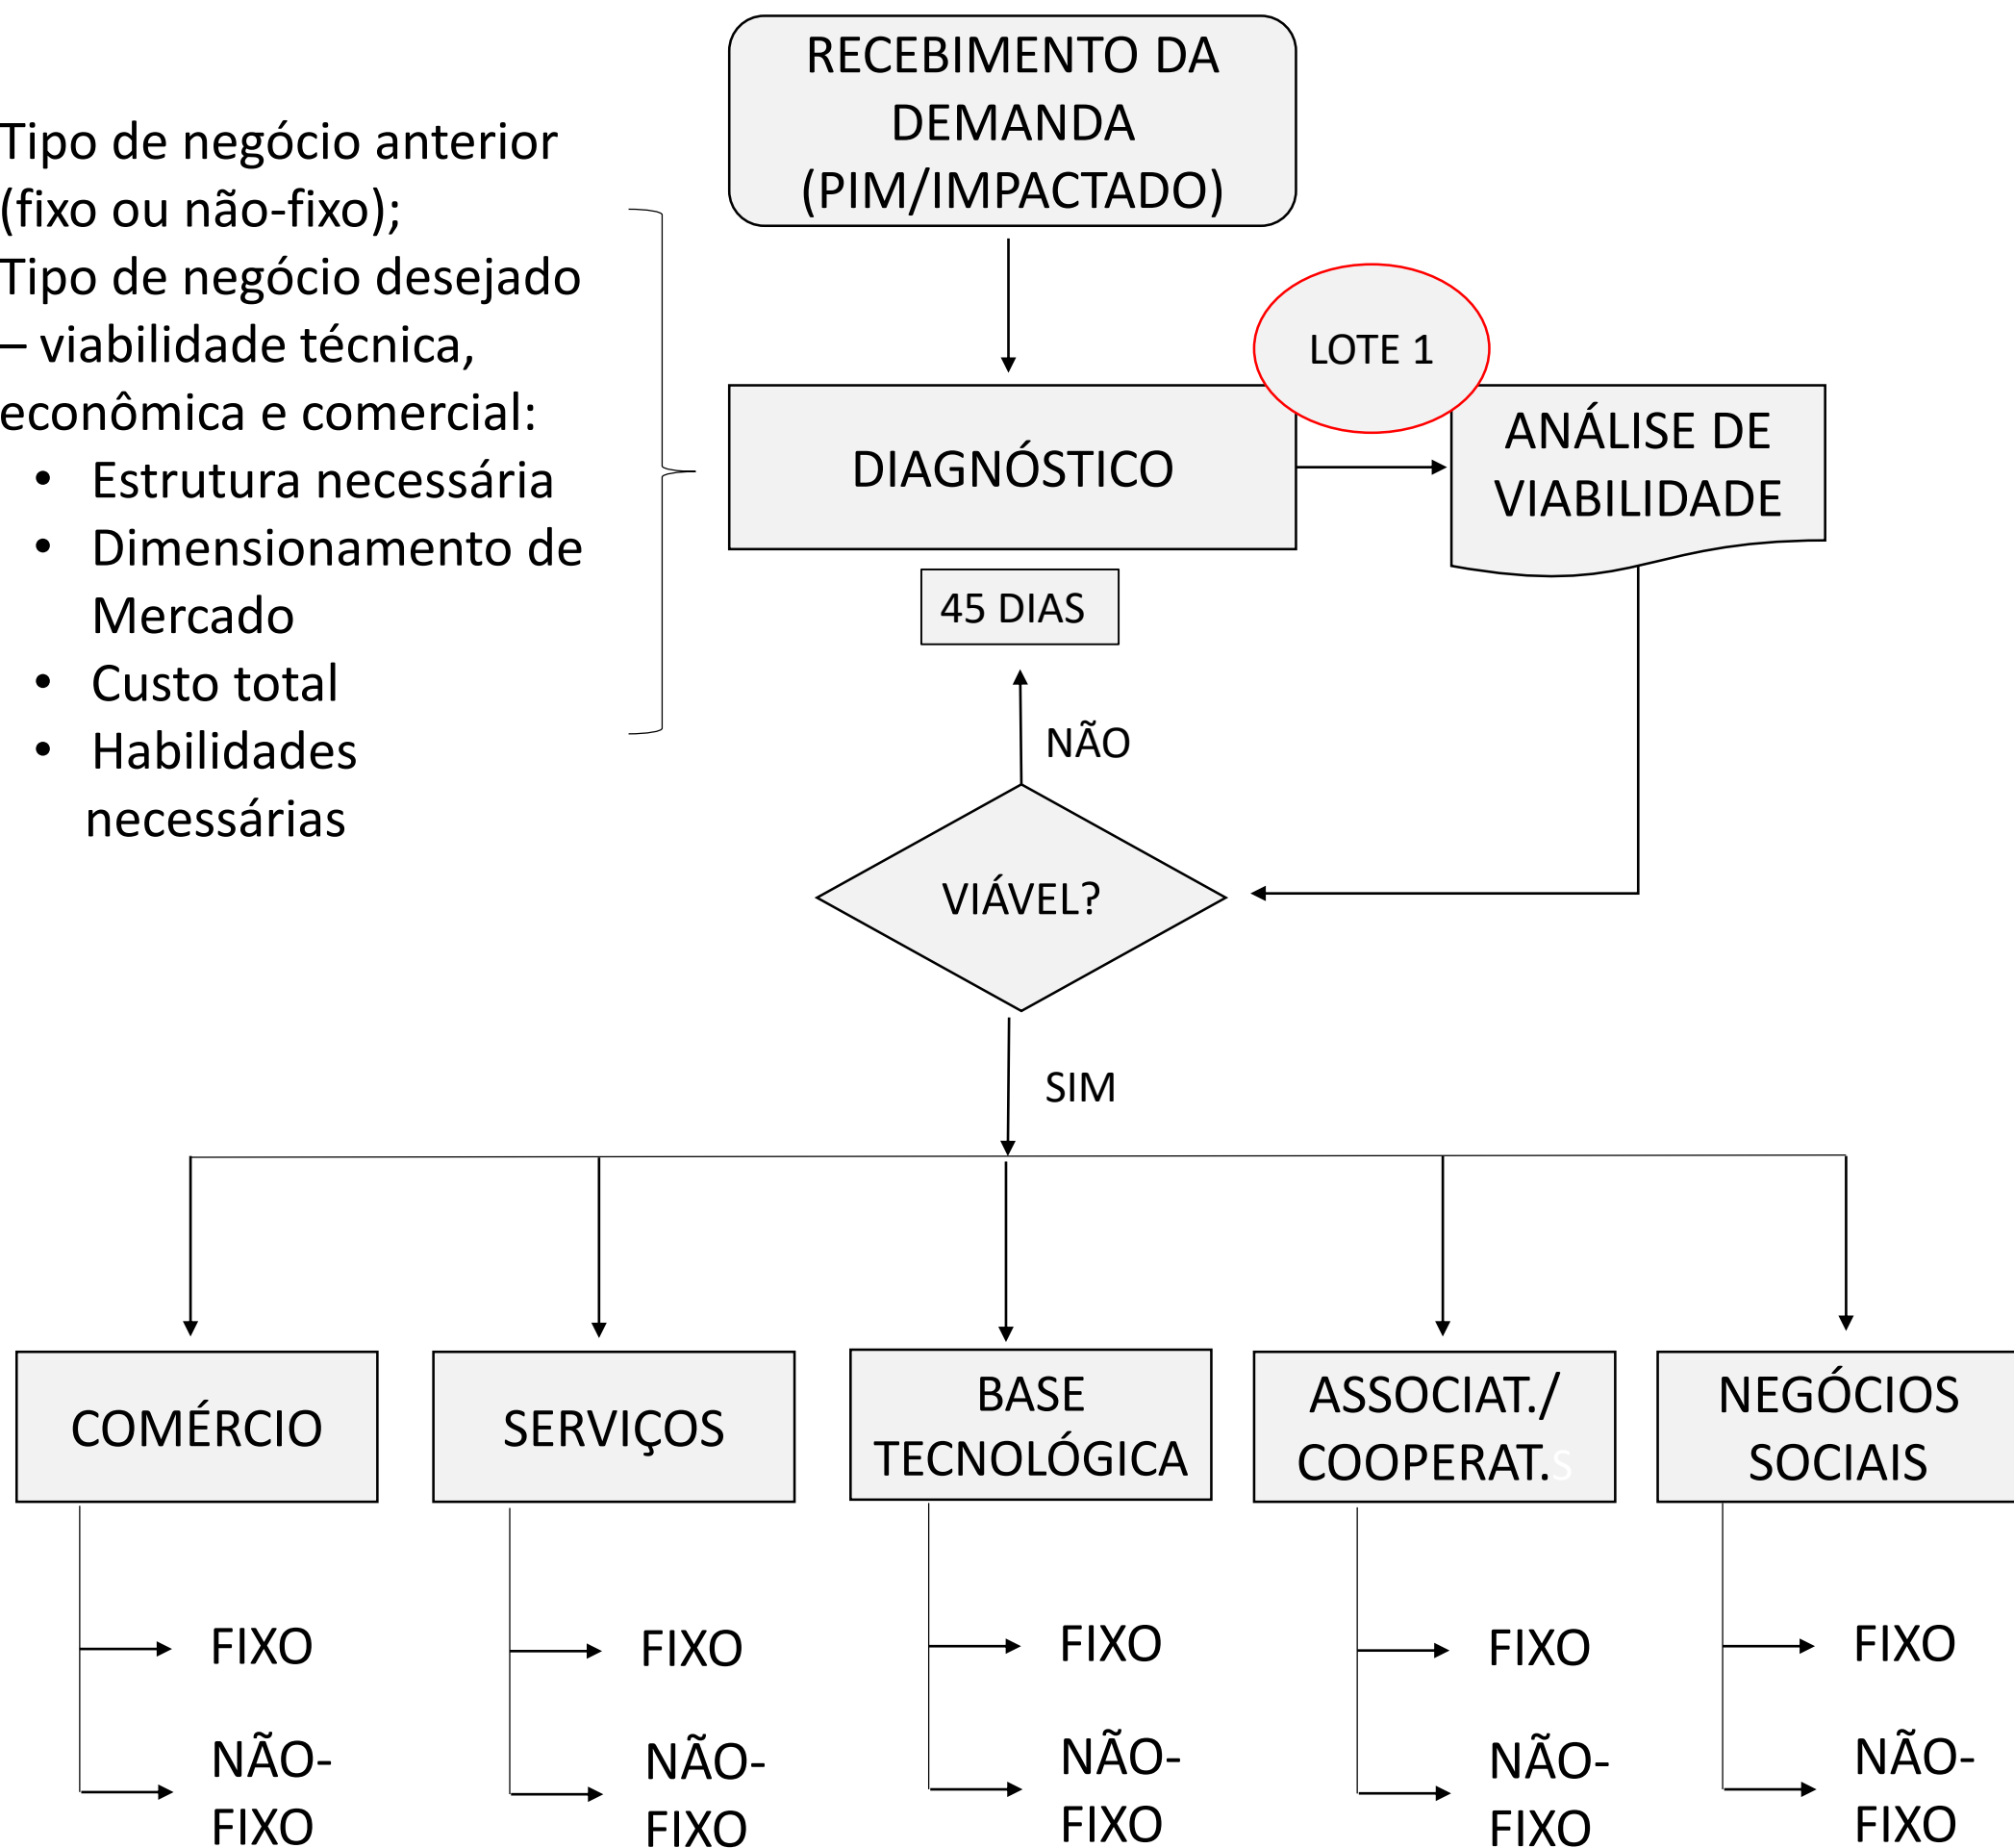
Tipo de negócio anterior (fixo ou não-fixo);
Tipo de negócio desejado – viabilidade técnica, econômica e comercial:

- Estrutura necessária
- Dimensionamento de Mercado
- Custo total
- Habilidades necessárias

RECEBIMENTO DA DEMANDA (PIM/IMPACTADO)

LOTE 1

DIAGNÓSTICO

ANÁLISE DE VIABILIDADE

45 DIAS

NÃO

VIÁVEL?

SIM

COMÉRCIO

SERVIÇOS

BASE TECNOLÓGICA

ASSOCIAT./ COOPERAT.S

NEGÓCIOS SOCIAIS

FIXO

NÃO-FIXO

FIXO

NÃO-FIXO

FIXO

NÃO-FIXO

FIXO

NÃO-FIXO

FIXO

NÃO-FIXO